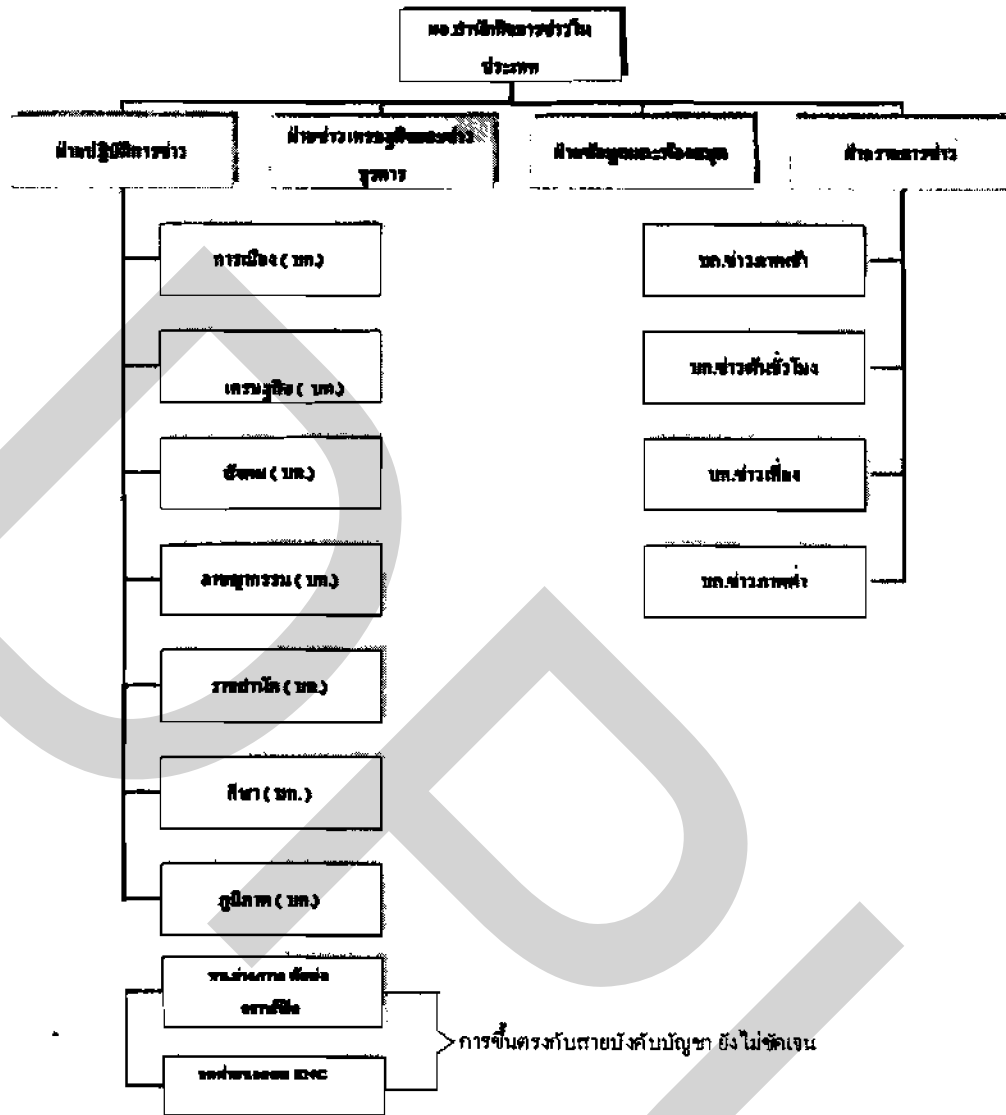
ผอ.สำนักข่าวในประเทศ

ฝ่ายปฏิบัติการข่าว

ฝ่ายข่าวเศรษฐกิจและข่าวธุรกิจ

ฝ่ายข้อมูลและห้องสมุด

ฝ่ายรายการข่าว

การเมือง ( บก.)

เศรษฐกิจ ( บก.)

สังคม ( บก.)

อาชญากรรม ( บก.)

ราชสำนัก ( บก.)

กีฬา ( บก.)

ภูมิภาค ( บก.)

บก.ข่าวภาคเช้า

บก.ข่าวต้นชั่วโมง

บก.ข่าวเที่ยง

บก.ข่าวภาคค่ำ

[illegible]

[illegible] ENG

การขึ้นตรงกับสายบังคับบัญชา ยังไม่ชัดเจน